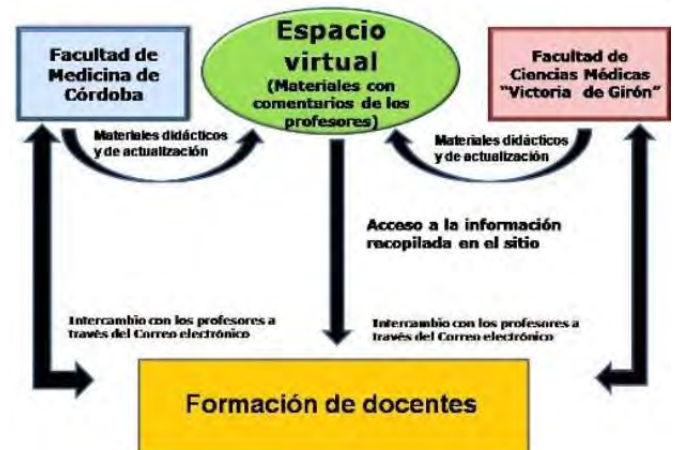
Facultad de Medicina de Córdoba

Espacio virtual
(Materiales con comentarios de los profesores)

Facultad de Ciencias Médicas "Victoria de Girón"

Materiales didácticos y de actualización

Materiales didácticos y de actualización

Acceso a la información recopilada en el sitio

Intercambio con los profesores a través del Correo electrónico

Intercambio con los profesores a través del Correo electrónico

Formación de docentes